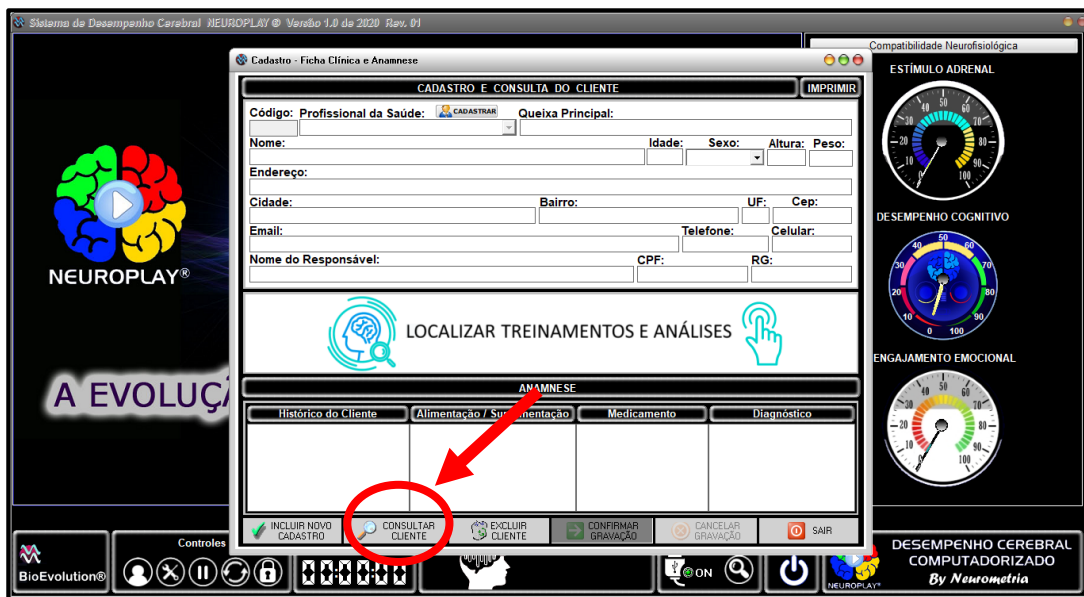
Sistema de Desempenho Cerebral NEUROPLAY © Versão 1.0 de 2020 Rev. 01

Cadastro - Ficha Clínica e Anamnese

CADASTRO E CONSULTA DO CLIENTE

IMPRIMIR

Código: Profissional da Saúde: CADASTRAR Queixa Principal:

Nome: Idade: Sexo: Altura: Peso:

Endereço:

Cidade: Bairro: UF: Cep:

Email: Telefone: Celular:

Nome do Responsável: CPF: RG:

LOCALIZAR TREINAMENTOS E ANÁLISES

ANAMNESE

| Histórico do Cliente | Alimentação / Suplementação | Medicamento | Diagnóstico |
|---|---|---|---|
| | | | |

INCLUIR NOVO CADASTRO

CONSULTAR CLIENTE

EXCLUIR CLIENTE

CONFIRMAR GRAVAÇÃO

CANCELAR GRAVAÇÃO

SAIR

NEUROPLAY®

A EVOLUÇ

Compatibilidade Neurofisiológica

ESTÍMULO ADRENAL

DESEMPENHO COGNITIVO

ENGAJAMENTO EMOCIONAL

Controles

BioEvolution®

ON

NEUROPLAY®

DESEMPENHO CEREBRAL COMPUTADORIZADO By Neurometria